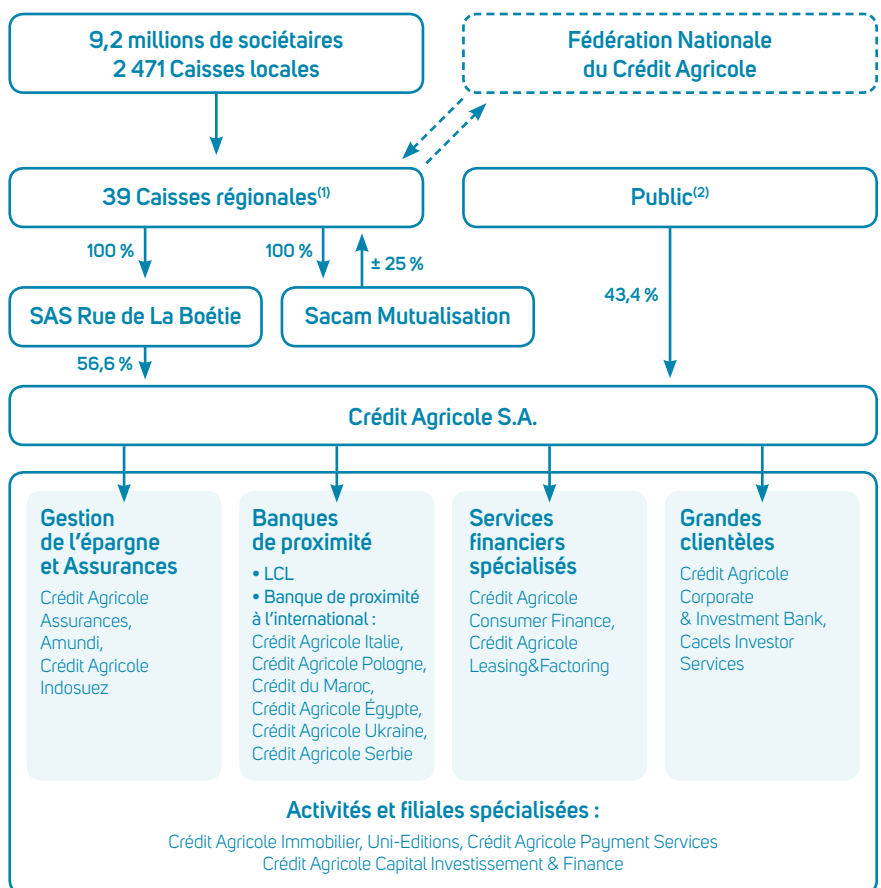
9,2 millions de sociétaires
2 471 Caisses locales

Fédération Nationale
du Crédit Agricole

39 Caisses régionales$^{(1)}$

Public$^{(2)}$

100 %

100 %

± 25 %

43,4 %

SAS Rue de La Boétie

Sacam Mutualisation

56,6 %

Crédit Agricole S.A.

Gestion de l'épargne et Assurances

Crédit Agricole Assurances, Amundi, Crédit Agricole Indosuez

Banques de proximité

• LCL
• Banque de proximité à l'international : Crédit Agricole Italie, Crédit Agricole Pologne, Crédit du Maroc, Crédit Agricole Égypte, Crédit Agricole Ukraine, Crédit Agricole Serbie

Services financiers spécialisés

Crédit Agricole Consumer Finance, Crédit Agricole Leasing&Factoring

Grandes clientèles

Crédit Agricole Corporate & Investment Bank, Cacels Investor Services

Activités et filiales spécialisées :

Crédit Agricole Immobilier, Uni-Editions, Crédit Agricole Payment Services
Crédit Agricole Capital Investissement & Finance